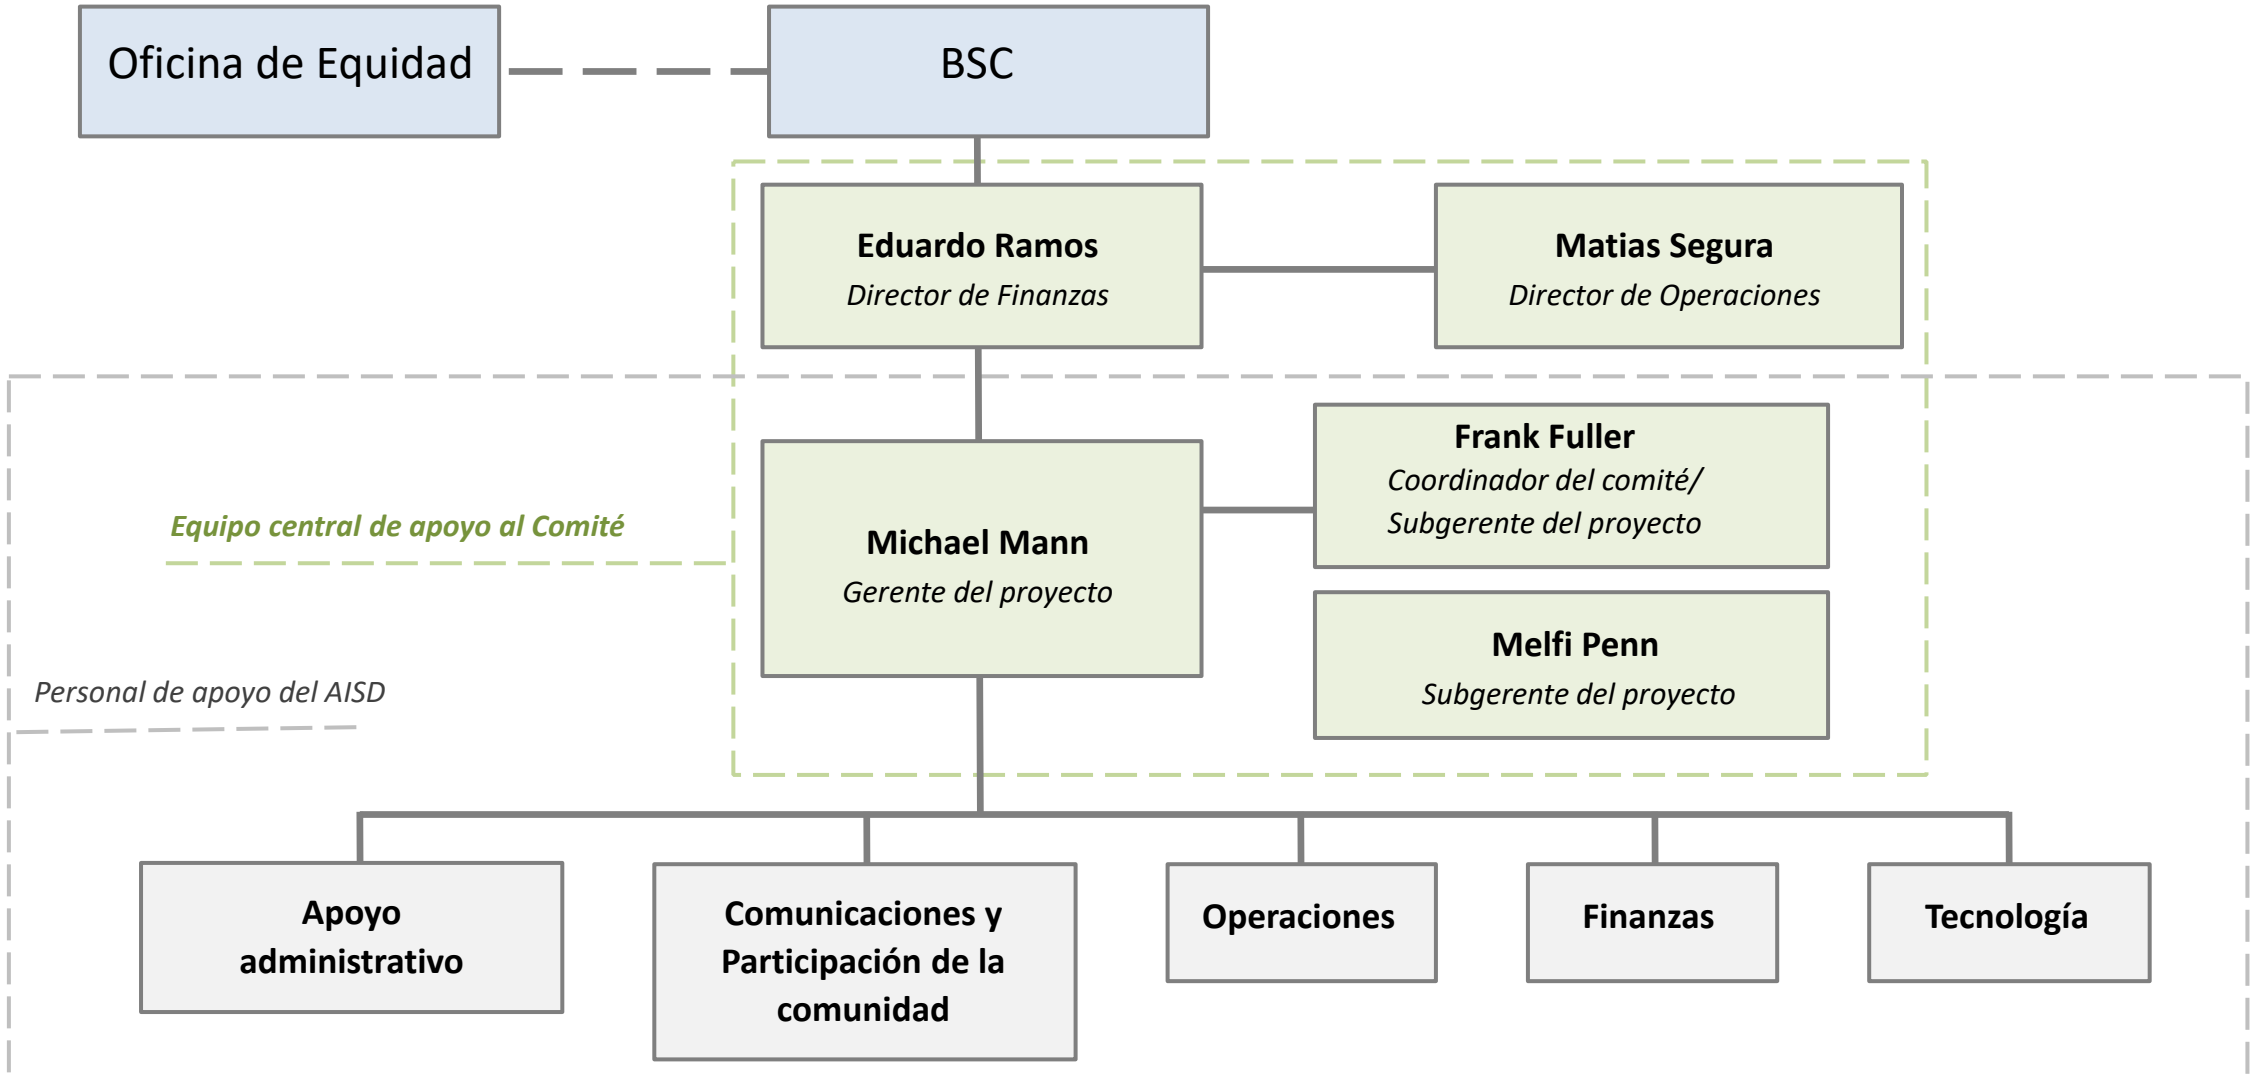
Oficina de Equidad

BSC

Eduardo Ramos
Director de Finanzas

Matias Segura
Director de Operaciones

Equipo central de apoyo al Comité

Michael Mann
Gerente del proyecto

Frank Fuller
Coordinador del comité/
Subgerente del proyecto

Melfi Penn
Subgerente del proyecto

Personal de apoyo del AISD

Apoyo administrativo

Comunicaciones y Participación de la comunidad

Operaciones

Finanzas

Tecnología